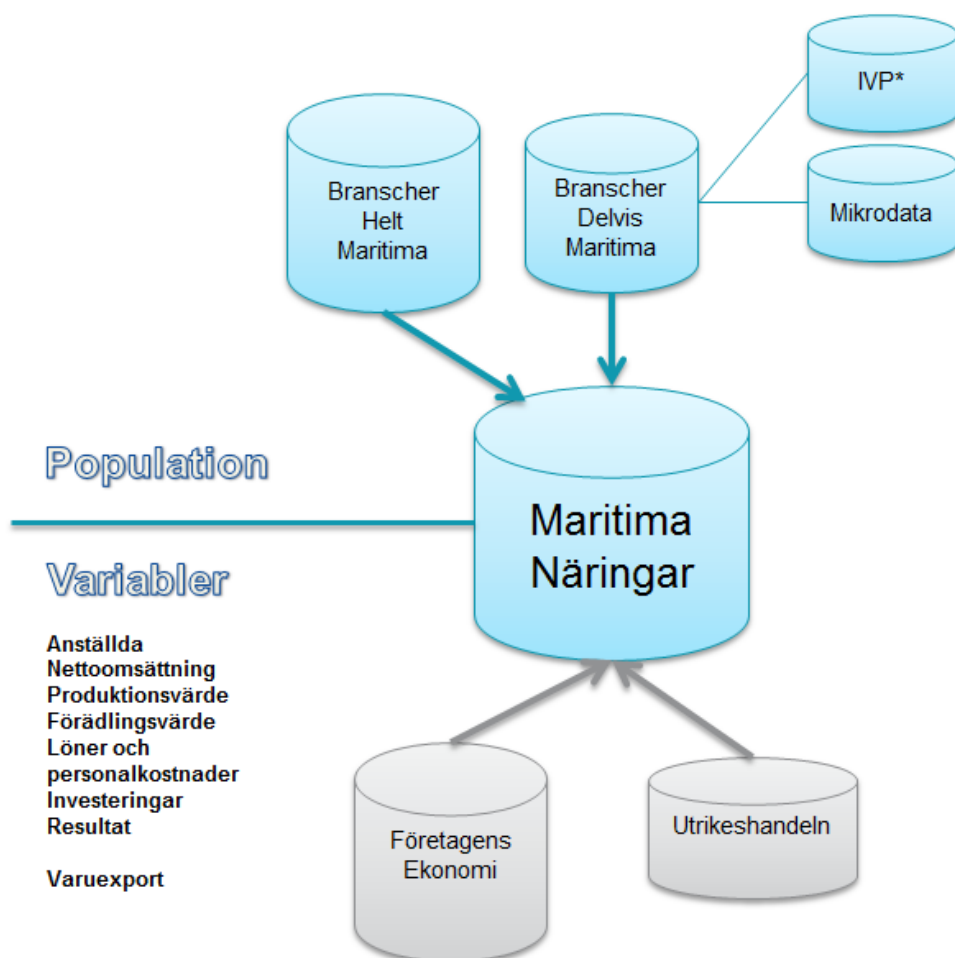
IVP*

Branscher Helt Maritima

Branscher Delvis Maritima

Mikrodata

Population

Maritima Näringar

Variabler

Anställda
Nettoomsättning
Produktionsvärde
Förädlingsvärde
Löner och personalkostnader
Investeringar
Resultat

Varuexport

Företagens Ekonomi

Utrikeshandeln